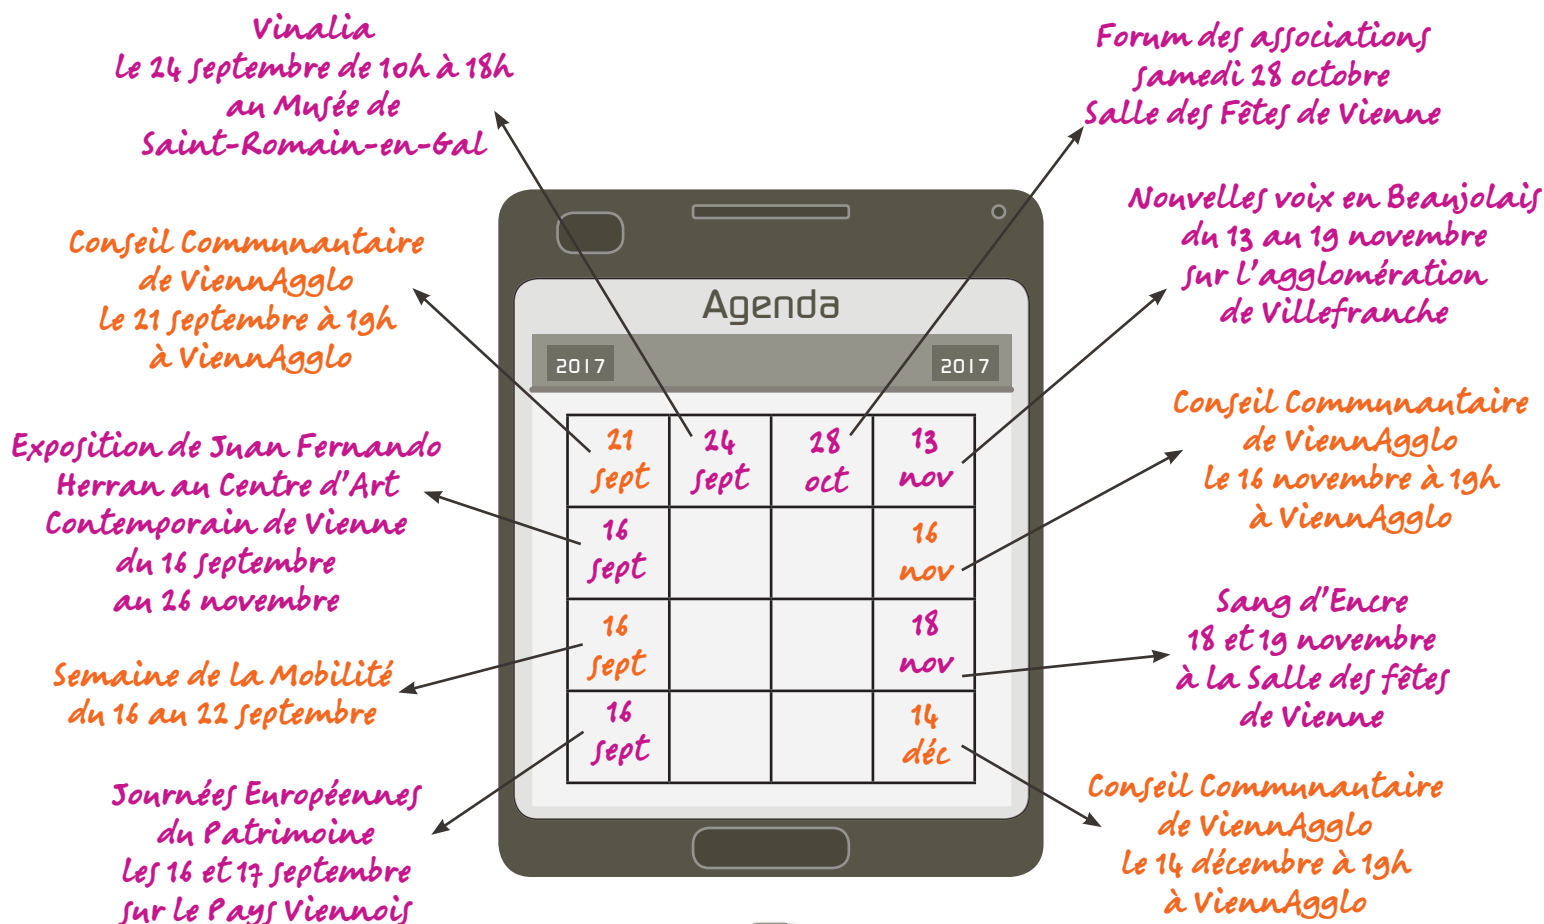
Vinalia
le 24 septembre de 10h à 18h
au Musée de
Saint-Romain-en-Gal

Conseil Communautaire
de ViennAgglo
le 21 septembre à 19h
à ViennAgglo

Exposition de Juan Fernando
Herran au Centre d'Art
Contemporain de Vienne
du 16 septembre
au 26 novembre

Semaine de la Mobilité
du 16 au 22 septembre

Journées Européennes
du Patrimoine
les 16 et 17 septembre
sur le Pays Viennois

Agenda

2017

2017

| 21 sept | 24 sept | 28 oct | 13 nov |
|---|---|---|---|
| 16 sept | | | 16 nov |
| 16 sept | | | 18 nov |
| 16 sept | | | 14 déc |

Forum des associations
samedi 28 octobre
Salle des Fêtes de Vienne

Nouvelles voix en Beaujolais
du 13 au 19 novembre
sur l'agglomération
de Villefranche

Conseil Communautaire
de ViennAgglo
le 16 novembre à 19h
à ViennAgglo

Sang d'Encre
18 et 19 novembre
à la Salle des fêtes
de Vienne

Conseil Communautaire
de ViennAgglo
le 14 décembre à 19h
à ViennAgglo